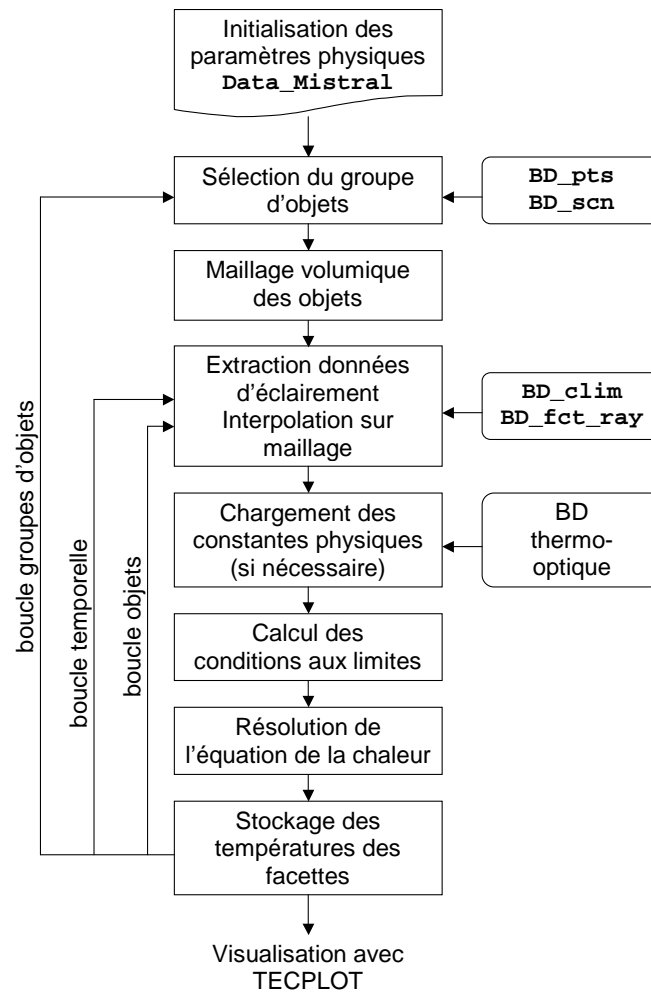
Initialisation des paramètres physiques
Data_Mistral

Sélection du groupe d'objets

BD_pts
BD_scn

Maillage volumique des objets

Extraction données d'éclairement
Interpolation sur maillage

BD_clim
BD_fct_ray

Chargement des constantes physiques (si nécessaire)

BD thermo-optique

Calcul des conditions aux limites

Résolution de l'équation de la chaleur

Stockage des températures des facettes

Visualisation avec TECPLOT

boucle groupes d'objets

boucle temporelle

boucle objets